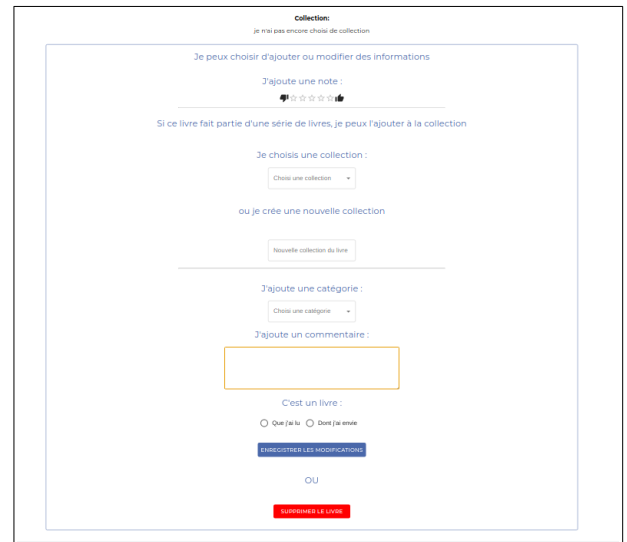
Collection:
je n'ai pas encore choisi de collection

Je peux choisir d'ajouter ou modifier des informations

J'ajoute une note :

Si ce livre fait partie d'une série de livres, je peux l'ajouter à la collection

Je choisis une collection :

Choisi une collection

ou je crée une nouvelle collection

Nouvelle collection du livre

J'ajoute une catégorie :

Choisi une catégorie

J'ajoute un commentaire :

C'est un livre :

Que j'ai lu   Dont j'ai envie

ENREGISTRER LES MODIFICATIONS

OU

SUPPRIMER LE LIVRE